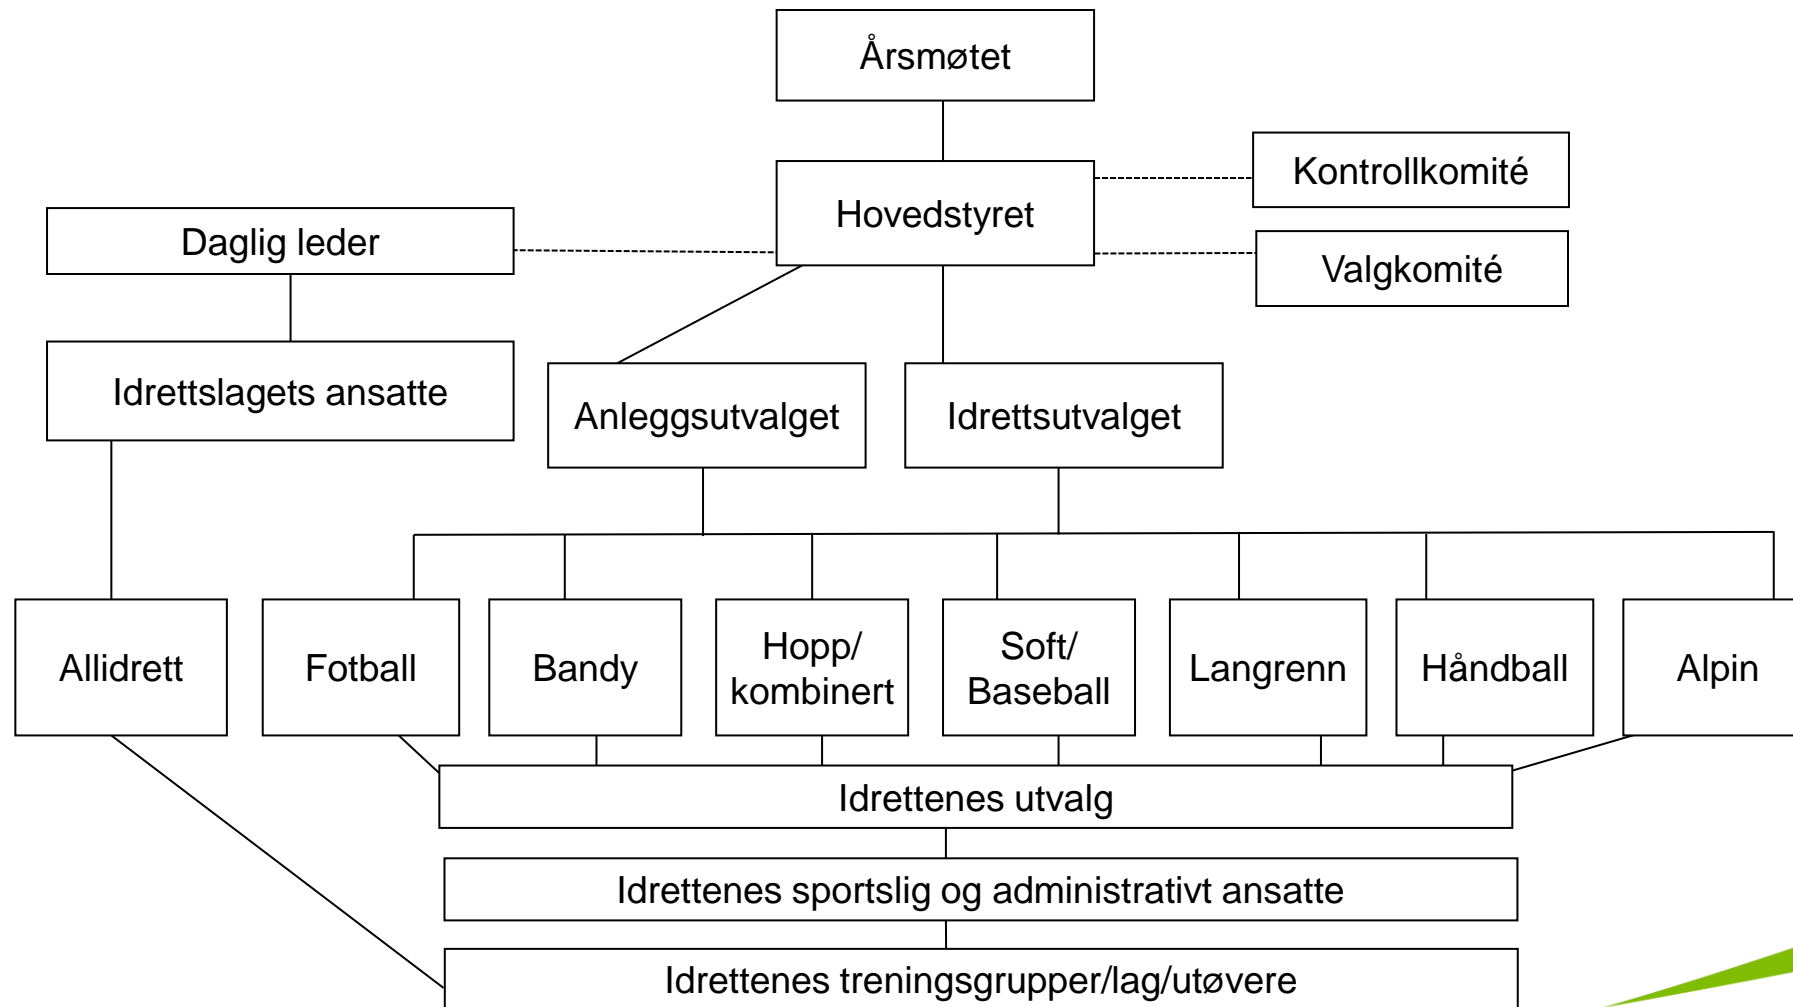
Årsmøtet

Kontrollkomité

Hovedstyret

Daglig leder

Valgkomité

Idrettslagets ansatte

Anleggsutvalget

Idrettsutvalget

Allidrett

Fotball

Bandy

Hopp/ kombinert

Soft/ Baseball

Langrenn

Håndball

Alpin

Idrettenes utvalg

Idrettenes sportslig og administrativt ansatte

Idrettenes treningsgrupper/lag/utøvere